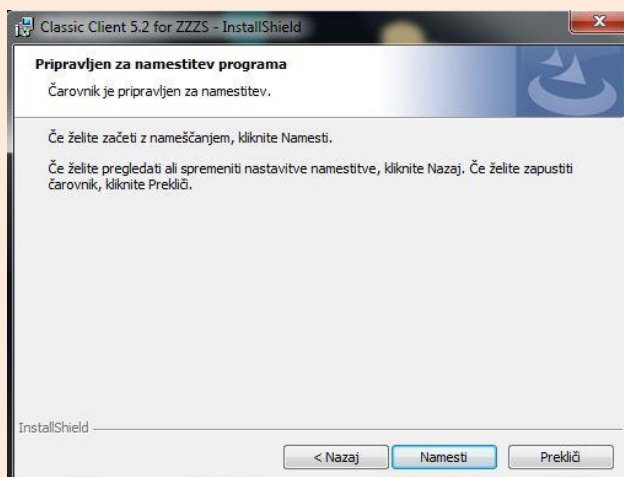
Classic Client 5.2 for ZZZS - InstallShield

Pripravljen za namestitev programa

Čarovnik je pripravljen za namestitev.

Če želite začeti z nameščanjem, kliknite Namesti.

Če želite pregledati ali spremeniti nastavitve namestitve, kliknite Nazaj. Če želite zapustiti čarovnik, kliknite Prekliči.

InstallShield

< Nazaj

Namesti

Prekliči